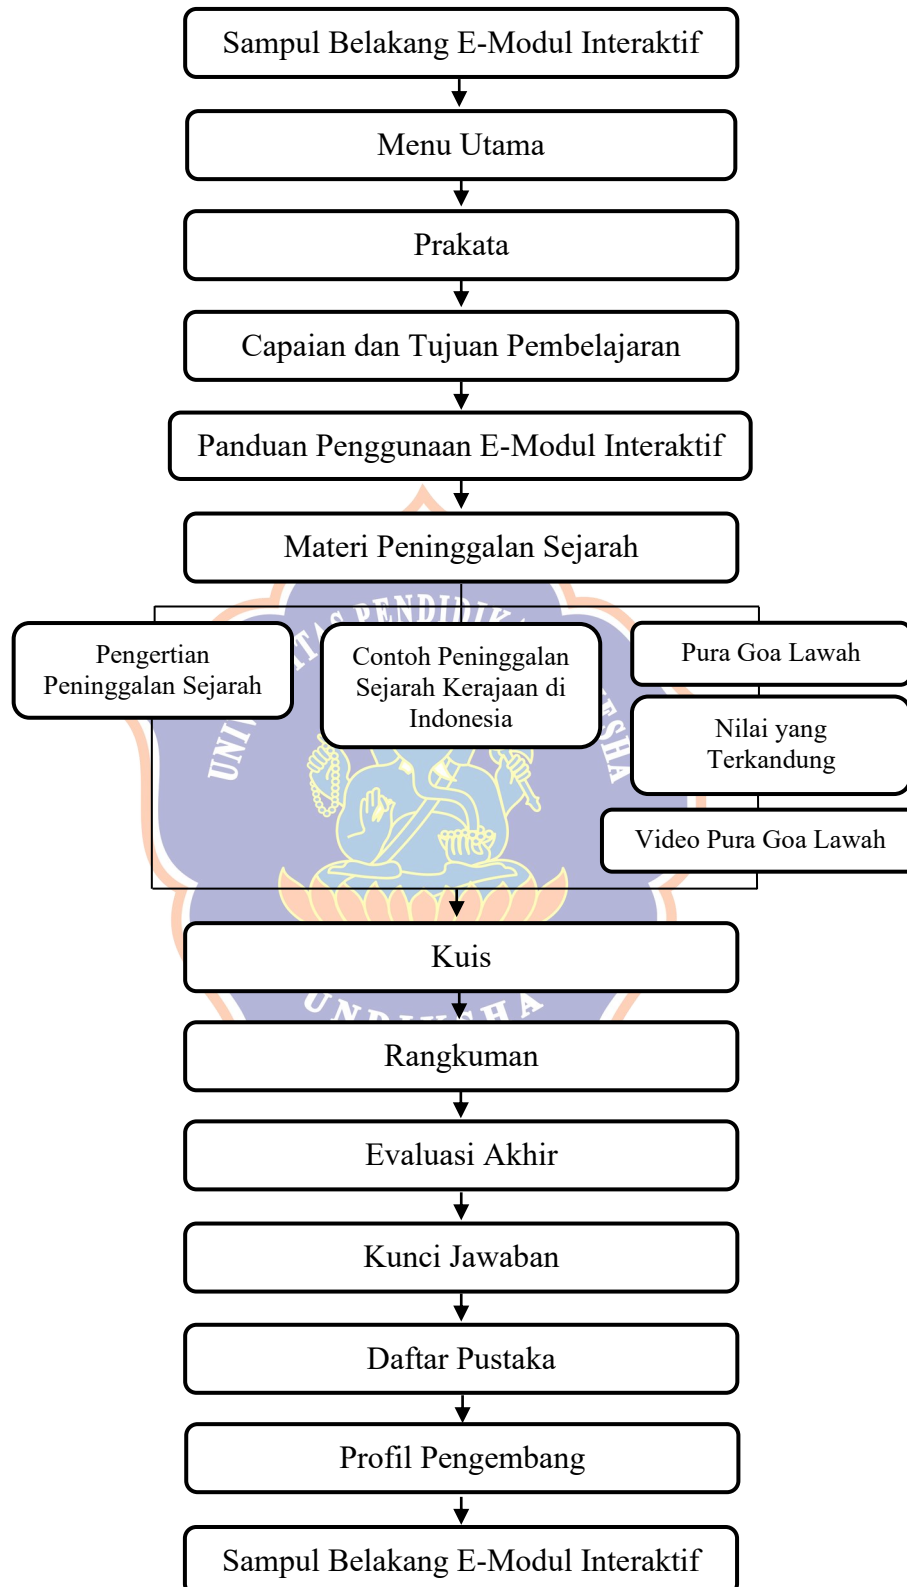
Sampul Belakang E-Modul Interaktif

Menu Utama

Prakata

Capaian dan Tujuan Pembelajaran

Panduan Penggunaan E-Modul Interaktif

Materi Peninggalan Sejarah

Pengertian Peninggalan Sejarah

Contoh Peninggalan Sejarah Kerajaan di Indonesia

Pura Goa Lawah

Nilai yang Terkandung

Video Pura Goa Lawah

Kuis

Rangkuman

Evaluasi Akhir

Kunci Jawaban

Daftar Pustaka

Profil Pengembang

Sampul Belakang E-Modul Interaktif